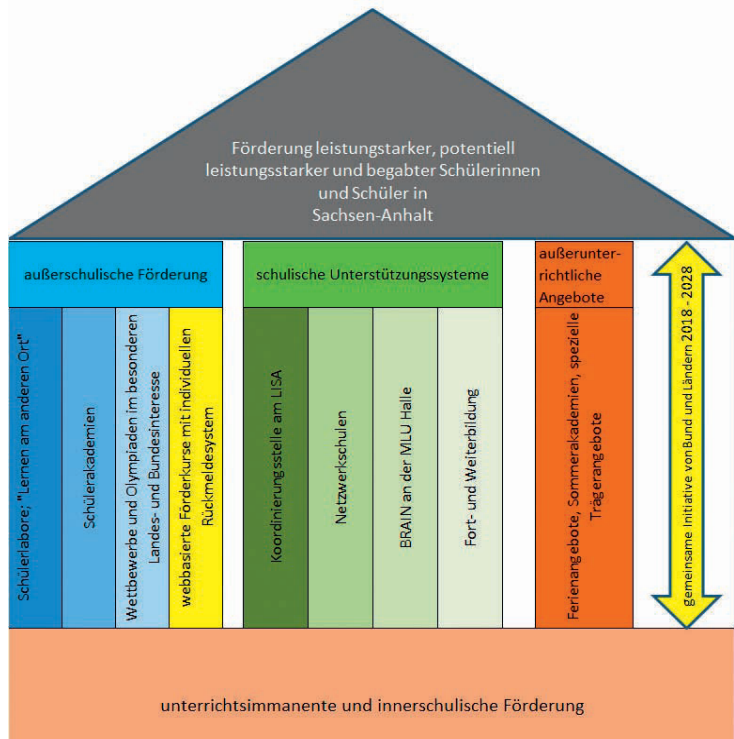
Förderung leistungstarker, potentiell leistungsstarker und begabter Schülerinnen und Schüler in Sachsen-Anhalt

außerschulische Förderung

Schülerlabore; "Lernen am anderen Ort"

Schülerakademien

Wettbewerbe und Olympiaden im besonderen Landes- und Bundesinteresse

webbasierte Förderkurse mit individuellen Rückmeldesystem

schulische Unterstützungssysteme

Koordinierungsstelle am LISA

Netzwerkschulen

BRAIN an der MLU Halle

Fort- und Weiterbildung

außerunterrichtliche Angebote

Ferienangebote, Sommerakademien, spezielle Trägerangebote

gemeinsame Initiative von Bund und Ländern 2018 - 2028

unterrichtsimmanente und innerschulische Förderung